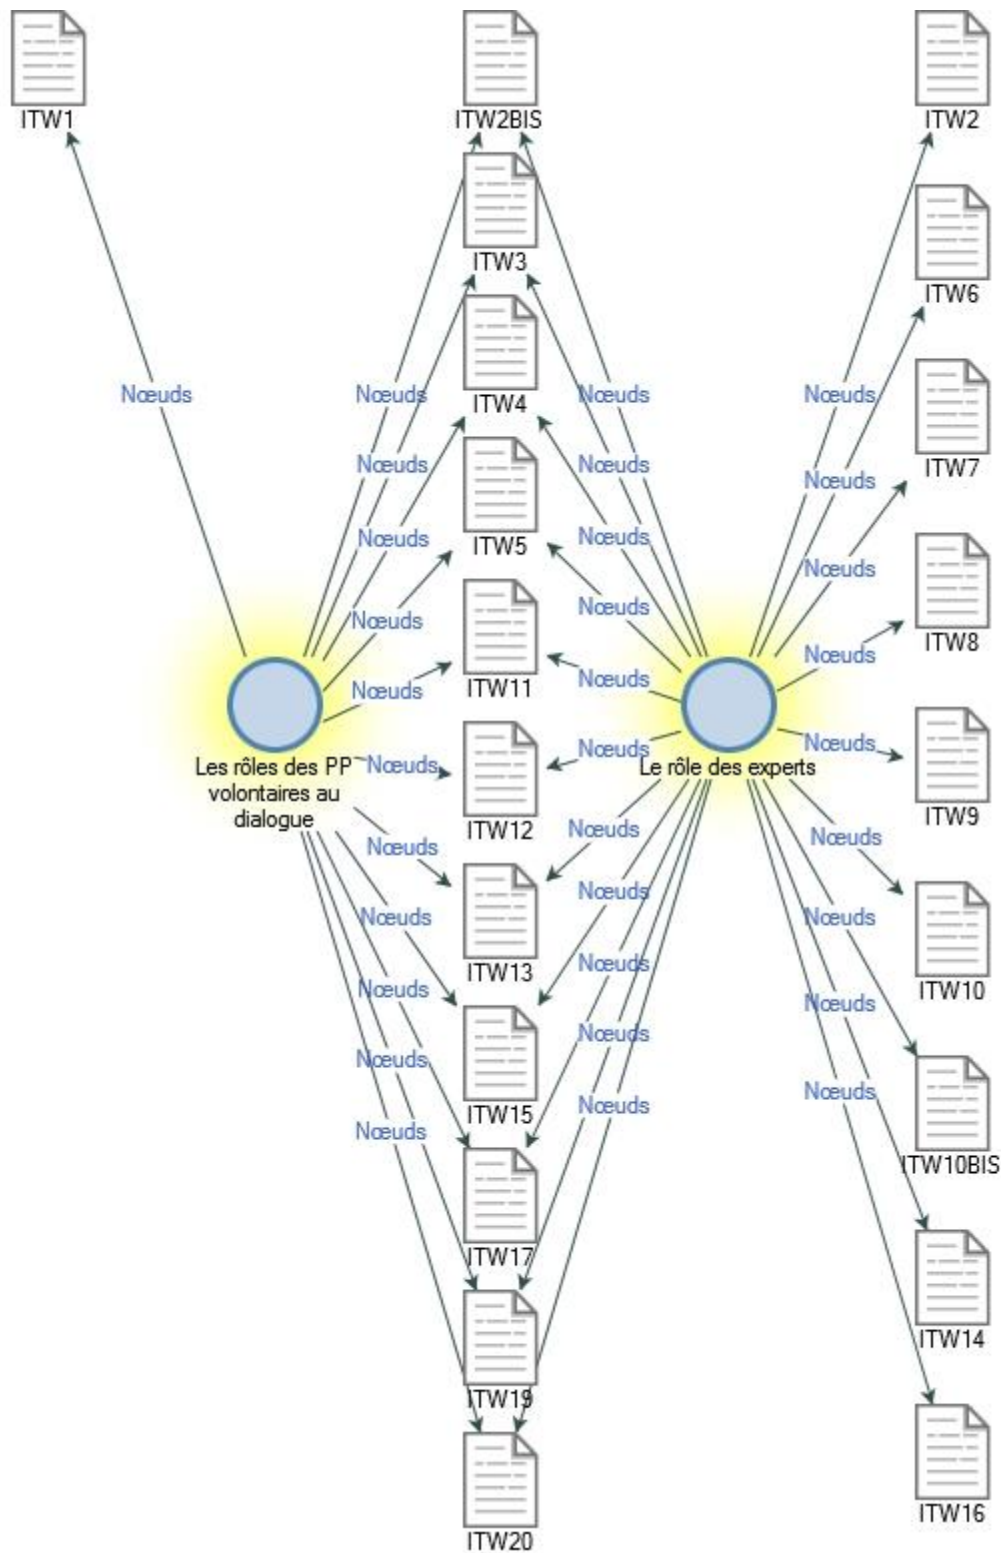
ITW1

ITW2BIS

ITW2

ITW3

ITW6

ITW4

ITW7

ITW5

ITW8

ITW11

ITW12

ITW9

ITW13

ITW10

ITW15

ITW10BIS

ITW17

ITW14

ITW19

ITW20

ITW16

Les rôles des PP volontaires au dialogue

Le rôle des experts

Nœuds

Nœuds

Nœuds

Nœuds

Nœuds

Nœuds

Nœuds

Nœuds

Nœuds

Nœuds

Nœuds

Nœuds

Nœuds

Nœuds

Nœuds

Nœuds

Nœuds

Nœuds

Nœuds

Nœuds

Nœuds

Nœuds

Nœuds

Nœuds

Nœuds

Nœuds

Nœuds

Nœuds

Nœuds

Nœuds

Nœuds

Nœuds

Nœuds

Nœuds